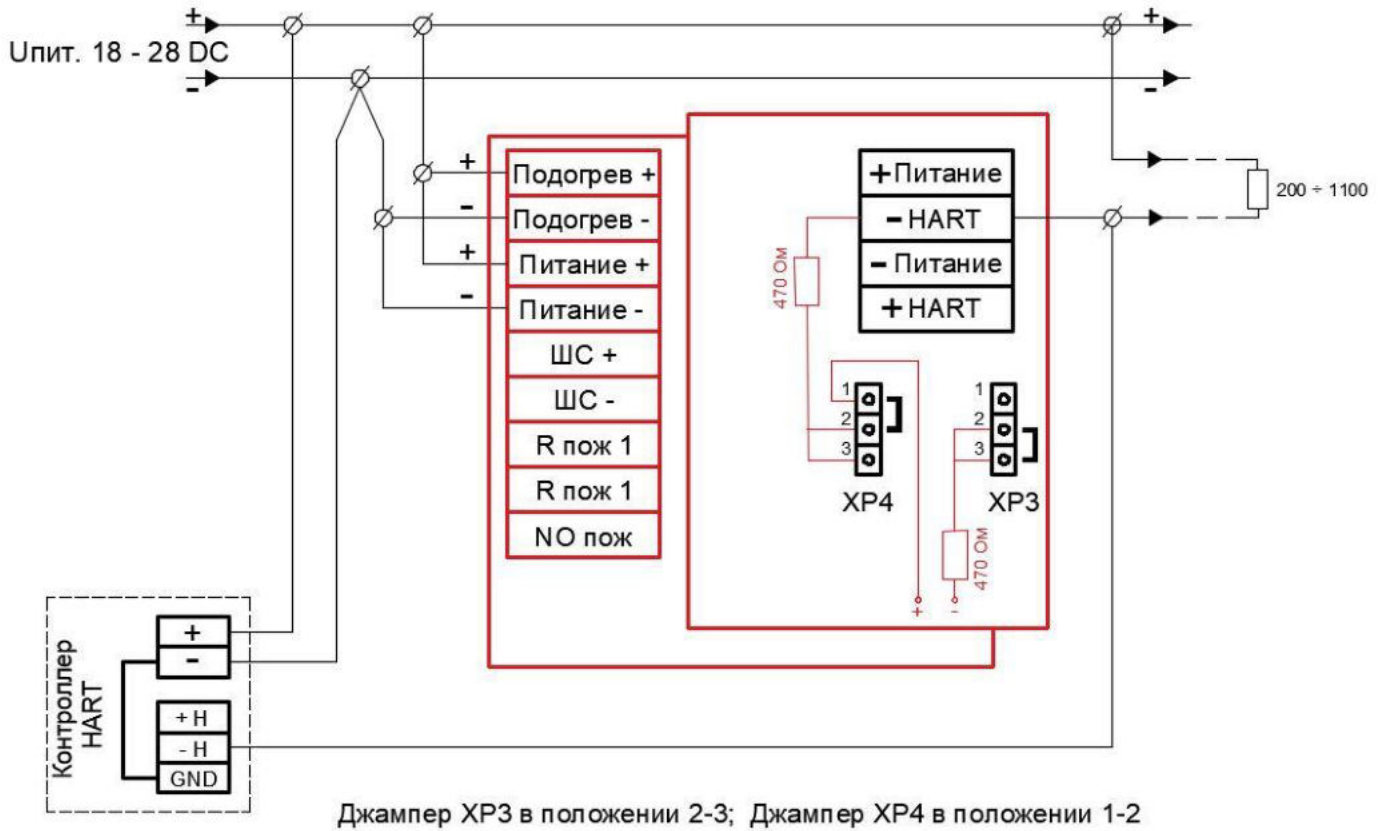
+
Uпит. 18 - 28 DC
-

+
-

+
-
+
-

Подогрев +
Подогрев -
Питание +
Питание -
ШС +
ШС -
R пож 1
R пож 1
NO пож

+Питание
-HART
-Питание
+HART

200 ÷ 1100

470 Ом
1
2
3
XP4

1
2
3
XP3
470 Ом

+
-

Контроллер HART
+
-
+H
- H
GND

Джампер XP3 в положении 2-3; Джампер XP4 в положении 1-2